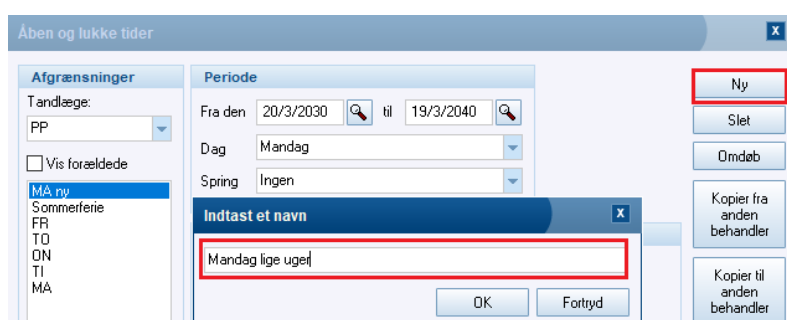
Åben og lukke tider

Afgrænsninger
Tandlæge:
PP
Vis forældede
MA ny
Sommerferie
FR
TO
ON
TI
MA

Periode
Fra den 20/3/2030 til 19/3/2040
Dag Mandag
Spring Ingen

Indtast et navn
Mandag lige uger
OK
Fortryd

Ny
Slet
Omdøb
Kopier fra anden behandler
Kopier til anden behandler